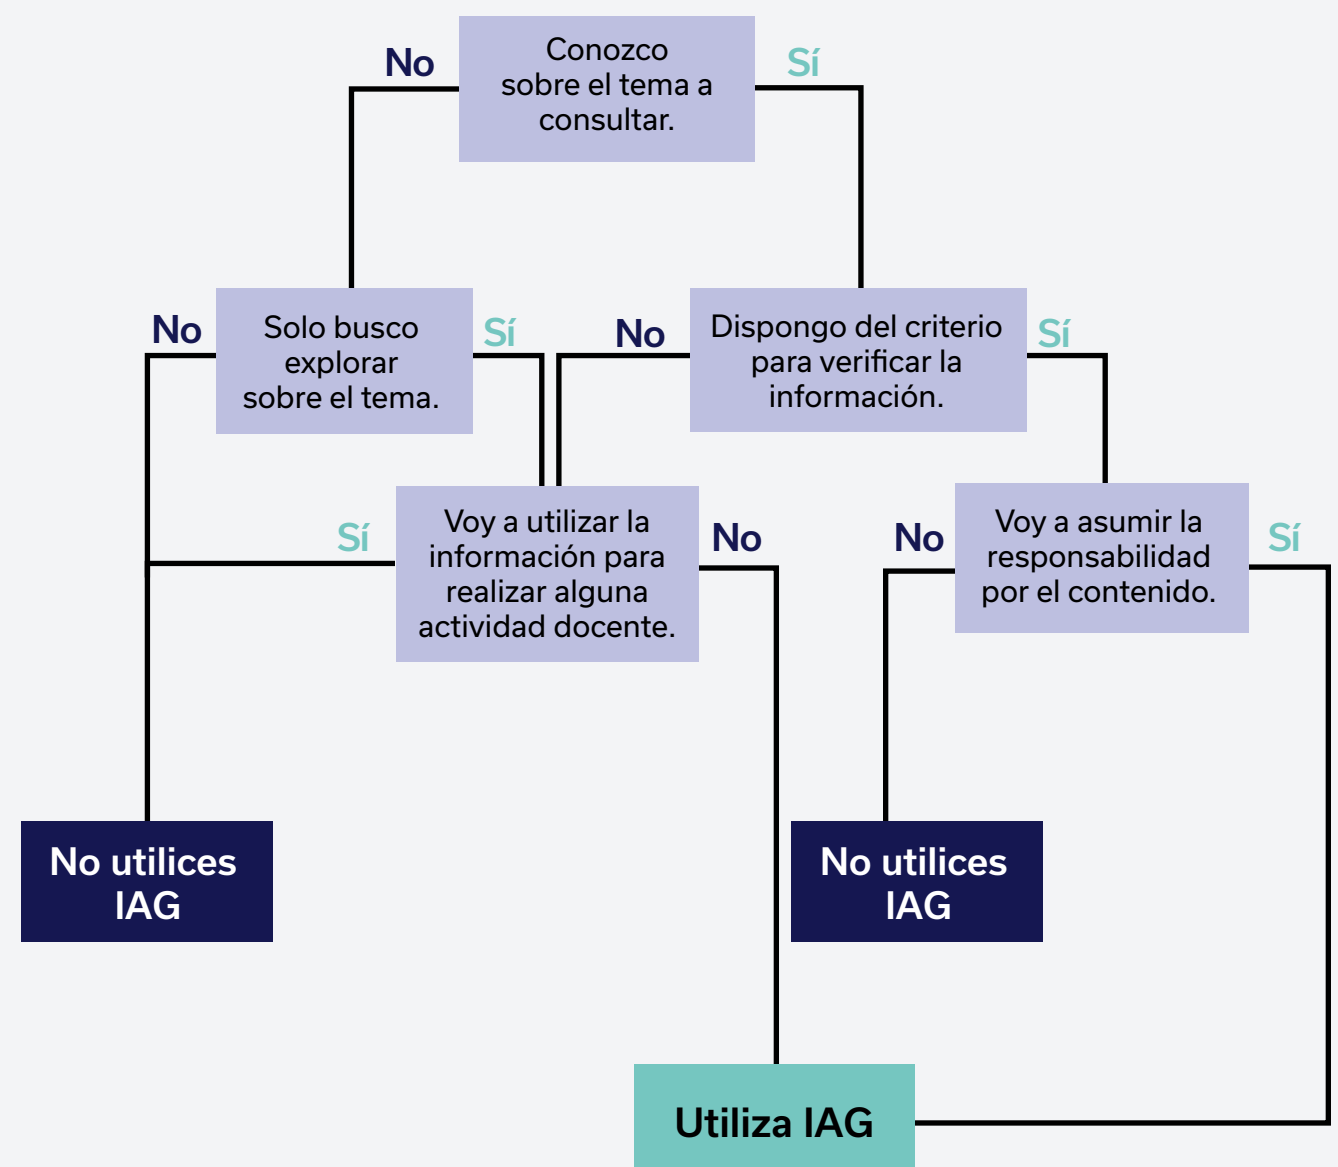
No

Conozco sobre el tema a consultar.

Sí

No

Solo busco explorar sobre el tema.

Sí

No

Dispongo del criterio para verificar la información.

Sí

Sí

Voy a utilizar la información para realizar alguna actividad docente.

No

No

Voy a asumir la responsabilidad por el contenido.

Sí

No utilices IAG

No utilices IAG

Utiliza IAG